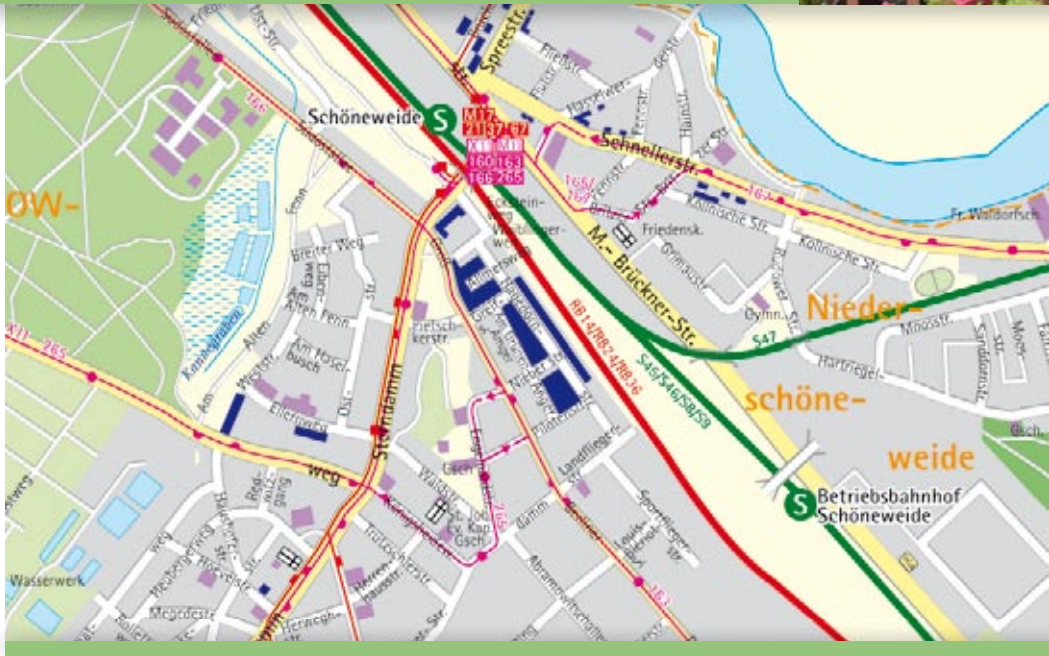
Schöneweide
S
M17
21
37
67
X11
M11
160
163
166
265
Spreestr.
Schnellerstr.
M.-Brückner-Str.
Friedensstr.
Köllnische Str.
Fr. Waldorfsch.
OW-
Nieder-
schöne-
weide
S47
S46/S46/S8/S9
RB14/RB24/RB36
Sterndamm
weg
Brückenstr.
Hartriegelstr.
Moosstr.
Gymn.
Betriebsbahnhof
Schöneweide
S
Wasserwerk
Königsheideweg
Ev. Kap.
Gsch.
Kormoranweg
Fennstr.
Michael-Brückner-Str.
Ellernweg
Birkenweg
Wasserweg
Grimaustr.
Landfliegerstr.
Abramowskistr.
Herrenhausstr.
Heubergerweg
Hockstr.
Sportfliegerstr.
Louis-Blériot-Str.
Hasselwerderstr.
165
167
265
X11